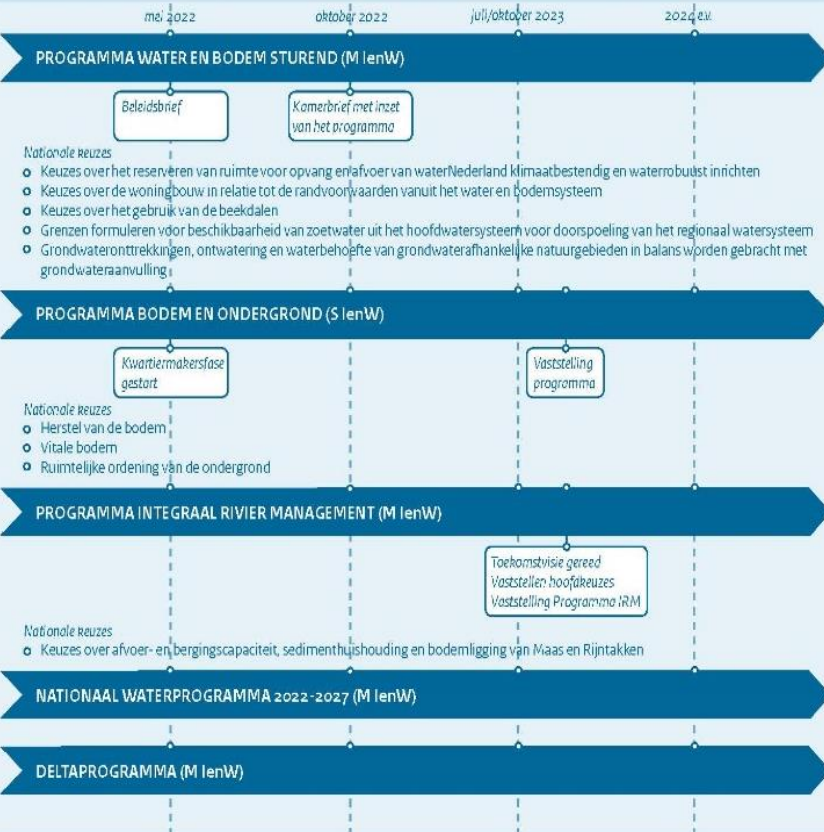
mei 2022
oktober 2022
juli/oktober 2023
2024 e.v.

PROGRAMMA WATER EN BODEM STUREND (M IenW)

Beleidsbrief

Kamerbrief met inzet van het programma

Nationale keuzes
- Keuzes over het reserveren van ruimte voor opvang en afvoer van water Nederland klimaatbestendig en waterrobuust inrichten
- Keuzes over de woningbouw in relatie tot de randvoorwaarden vanuit het water en bodemsysteem
- Keuzes over het gebruik van de beekdalen
- Grenzen formuleren voor beschikbaarheid van zoetwater uit het hoofdwatersysteem voor doorspoeling van het regionaal watersysteem
- Grondwateronttrekkingen, ontwatering en waterbehoefte van grondwaterafhankelijke natuurgebieden in balans worden gebracht met grondwateraanvulling

PROGRAMMA BODEM EN ONDERGROND (S IenW)

Kwartiermakersfase gestart

Vaststelling programma

Nationale keuzes
- Herstel van de bodem
- Vitale bodem
- Ruimtelijke ordening van de ondergrond

PROGRAMMA INTEGRAAL RIVIER MANAGEMENT (M IenW)

Toekomstvisie gereed
Vaststellen hoofdkeuzes
Vaststelling Programma IRM

Nationale keuzes
- Keuzes over afvoer- en bergingscapaciteit, sedimenthuishouding en bodemligging van Maas en Rijntakken

NATIONAAL WATERPROGRAMMA 2022-2027 (M IenW)

DELTAPROGRAMMA (M IenW)